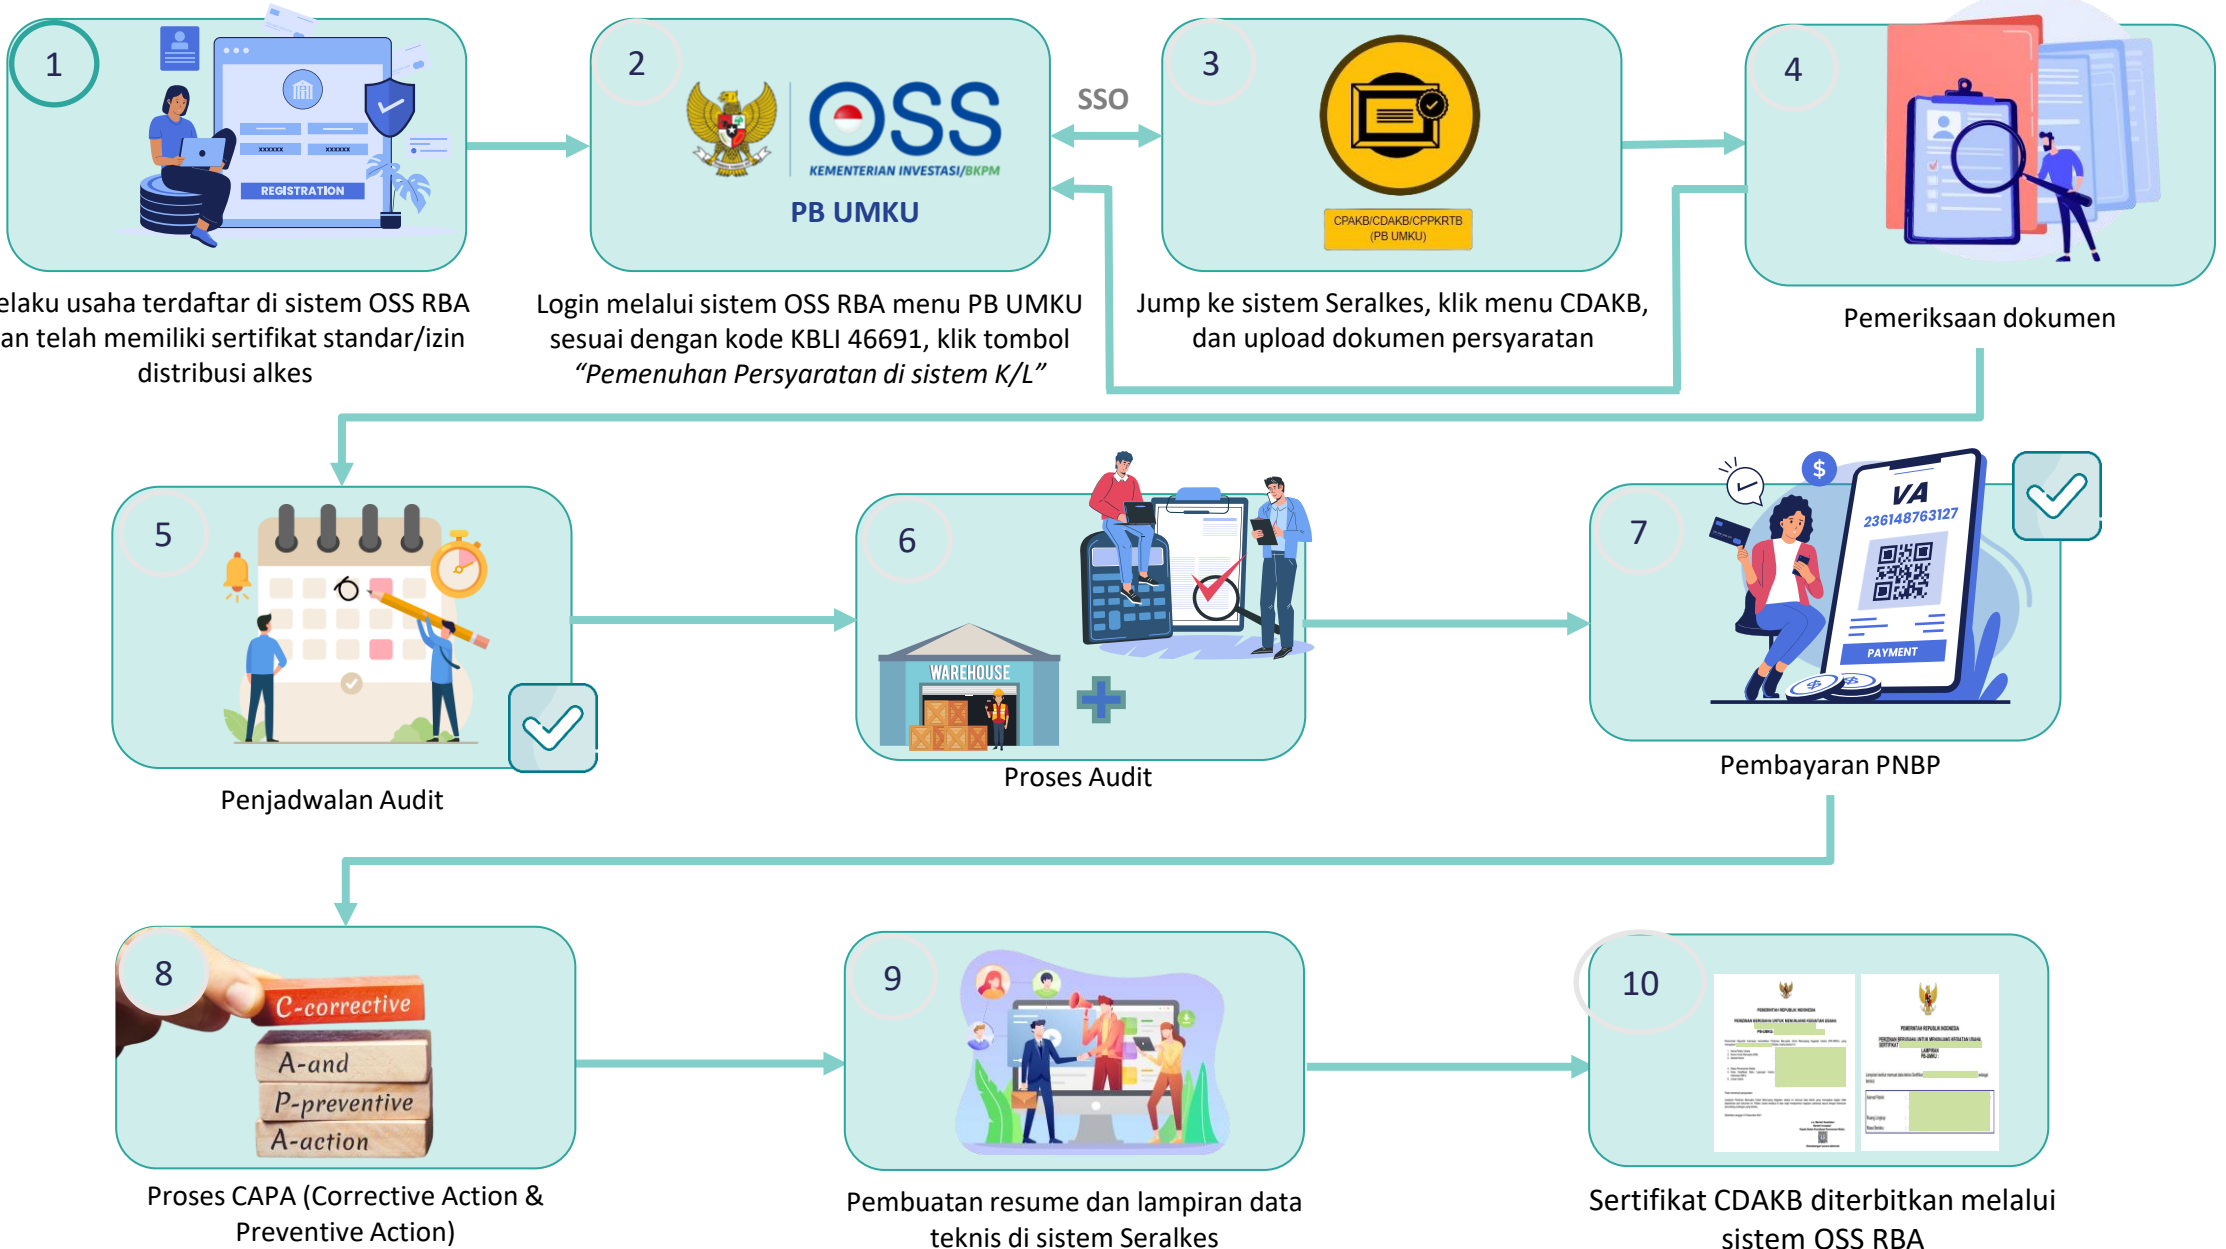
1

xxxxxx xxxxxx

REGISTRATION

elaku usaha terdaftar di sistem OSS RBA an telah memiliki sertifikat standar/izin distribusi alkes

2

OSS

KEMENTERIAN INVESTASI/BKPM

PB UMKU

Login melalui sistem OSS RBA menu PB UMKU sesuai dengan kode KBLI 46691, klik tombol *"Pemenuhan Persyaratan di sistem K/L"*

SSO

3

CPAKB/CDAKB/CPPKRTB (PB UMKU)

Jump ke sistem Seralkes, klik menu CDAKB, dan upload dokumen persyaratan

4

Pemeriksaan dokumen

5

Penjadwalan Audit

6

WAREHOUSE

Proses Audit

7

$

VA

236148763127

PAYMENT

Pembayaran PNBP

8

C-corrective

A-and

P-preventive

A-action

Proses CAPA (Corrective Action & Preventive Action)

9

Pembuatan resume dan lampiran data teknis di sistem Seralkes

10

Sertifikat CDAKB diterbitkan melalui sistem OSS RBA